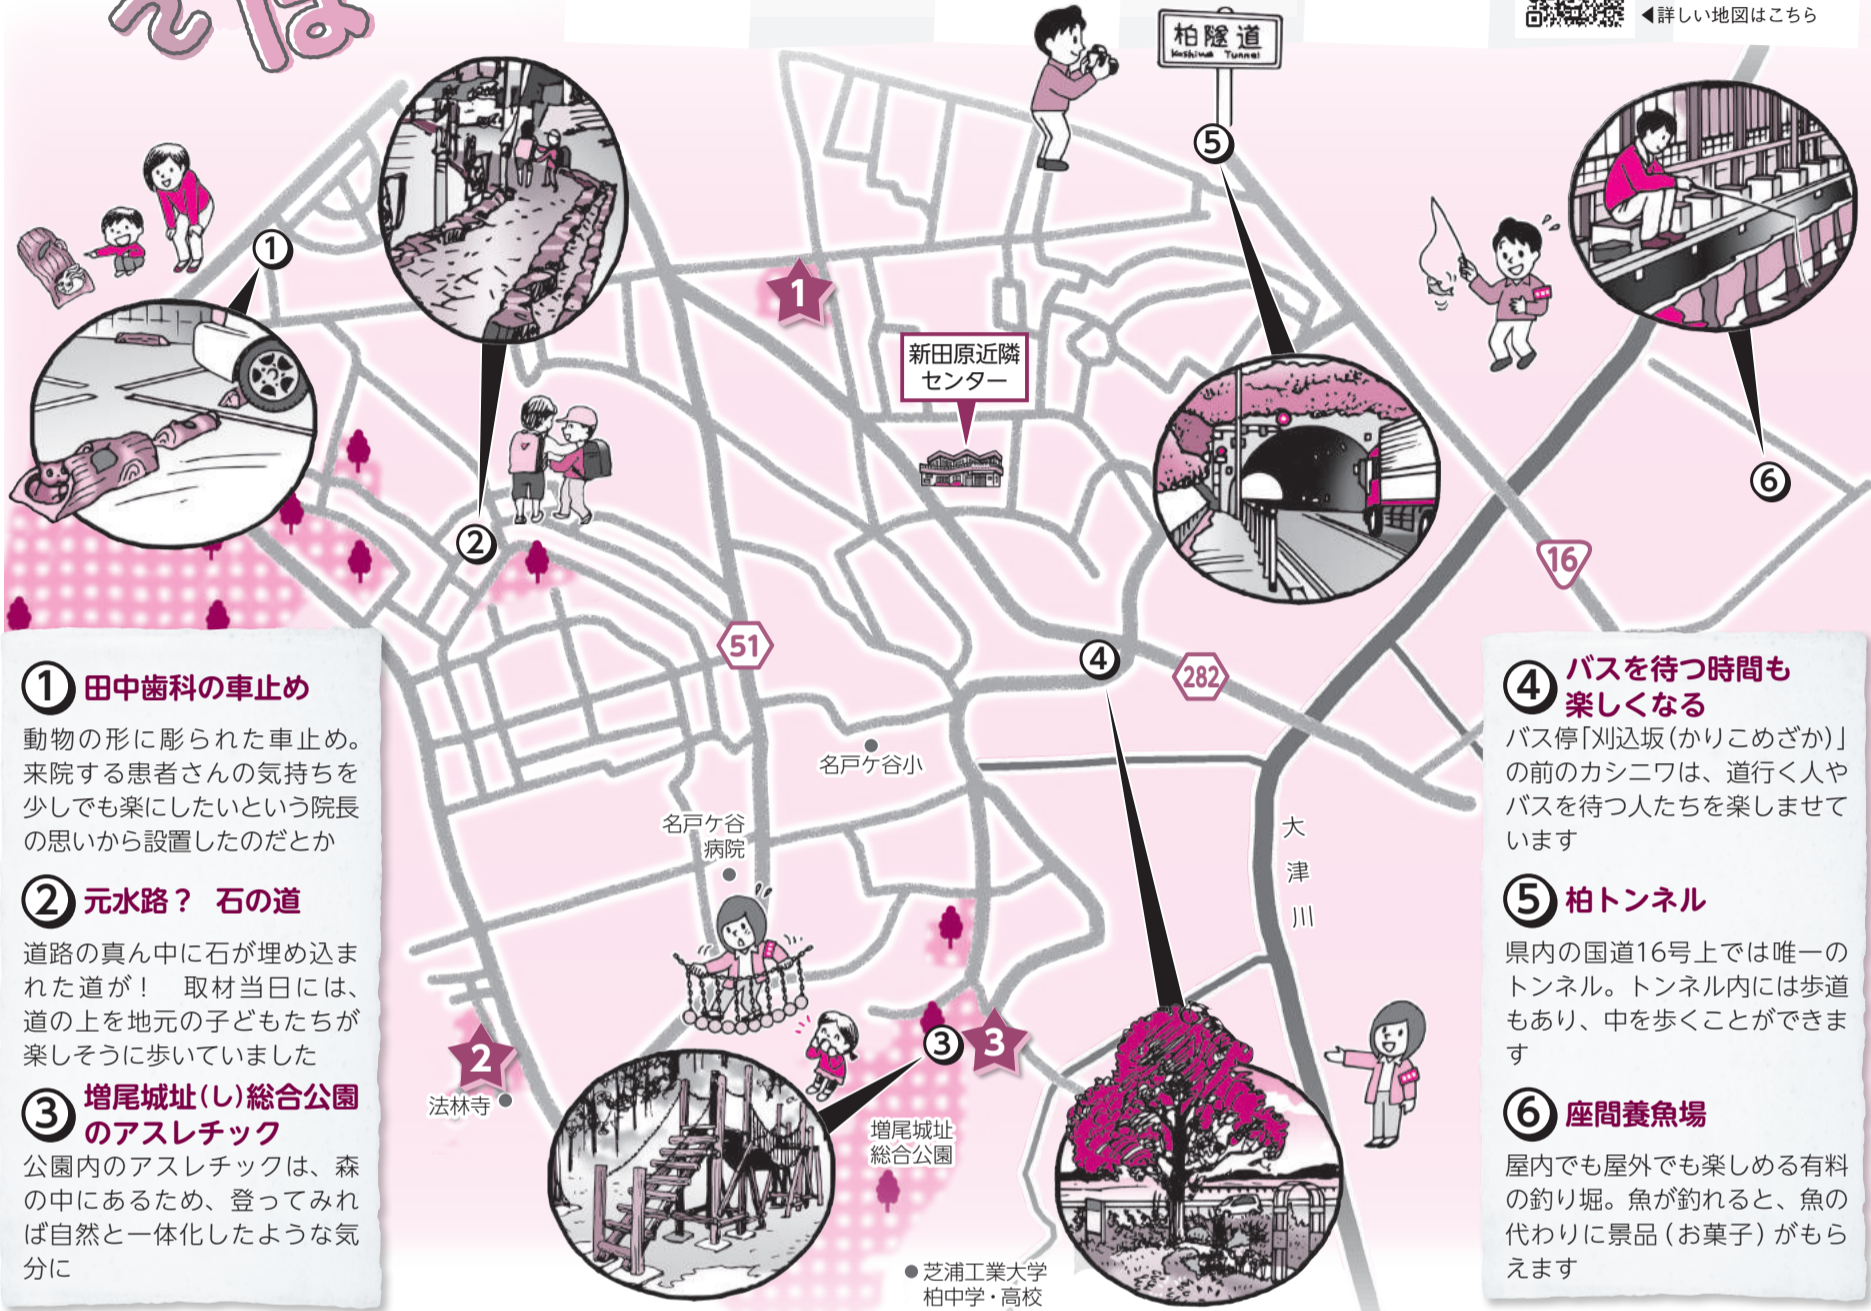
◀詳しい地図はこちら

柏隧道
Kashiwa Tunnel

新田原近隣センター

51

282

16

名戸ケ谷小

名戸ケ谷病院

大津川

法林寺

増尾城址総合公園

芝浦工業大学柏中学・高校

①田中歯科の車止め

動物の形に彫られた車止め。来院する患者さんの気持ちを少しでも楽にしたいという院長の思いから設置したのだとか

②元水路？ 石の道

道路の真ん中に石が埋め込まれた道が！ 取材当日には、道の上を地元の子どもたちが楽しそうに歩いていました

③増尾城址(し)総合公園のアスレチック

公園内のアスレチックは、森の中にあるため、登ってみれば自然と一体化したような気分に

④バスを待つ時間も楽しくなる

バス停「刈込坂(かりこめざか)」の前のカシニワは、道行く人やバスを待つ人たちを楽しませています

⑤柏トンネル

県内の国道16号上では唯一のトンネル。トンネル内には歩道もあり、中を歩くことができます

⑥座間養魚場

屋内でも屋外でも楽しめる有料の釣り堀。魚が釣れると、魚の代わりに景品（お菓子）がもらえます